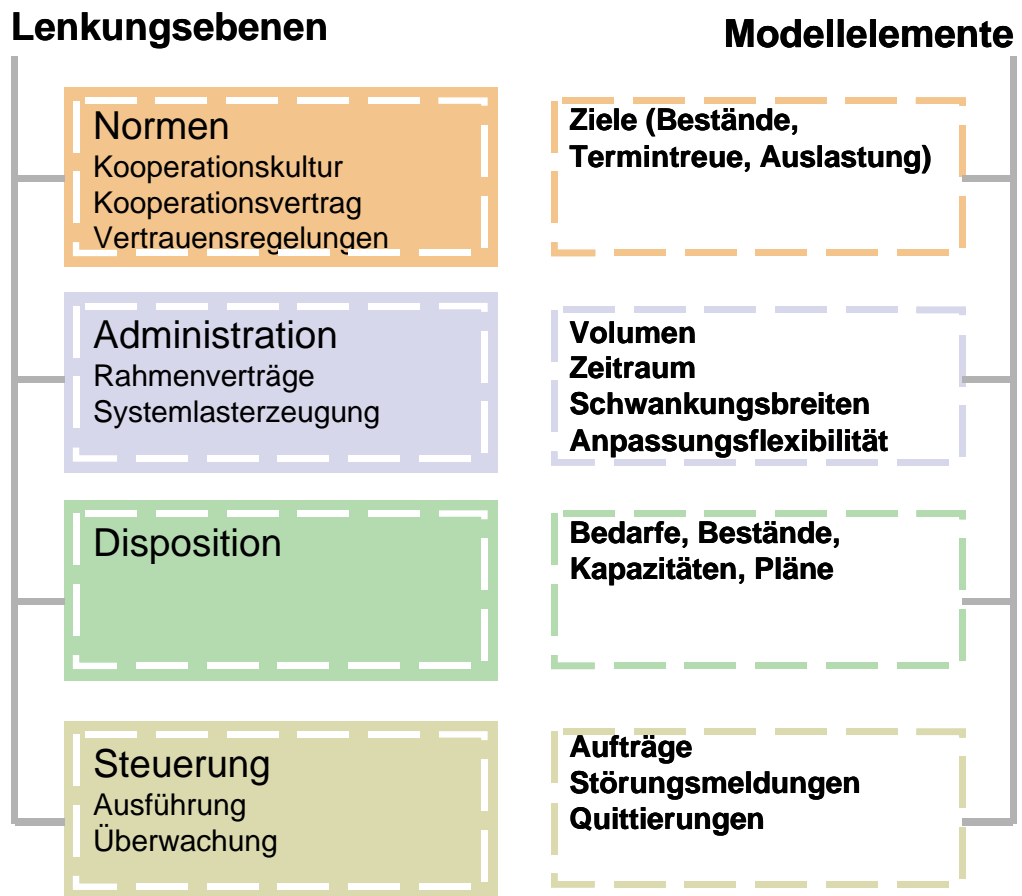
Lenkungsebenen

Modellelemente

Normen
Kooperationskultur
Kooperationsvertrag
Vertrauensregelungen

Ziele (Bestände, Termintreue, Auslastung)

Administration
Rahmenverträge
Systemlasterzeugung

Volumen
Zeitraum
Schwankungsbreiten
Anpassungsflexibilität

Disposition

Bedarfe, Bestände, Kapazitäten, Pläne

Steuerung
Ausführung
Überwachung

Aufträge
Störungsmeldungen
Quittierungen